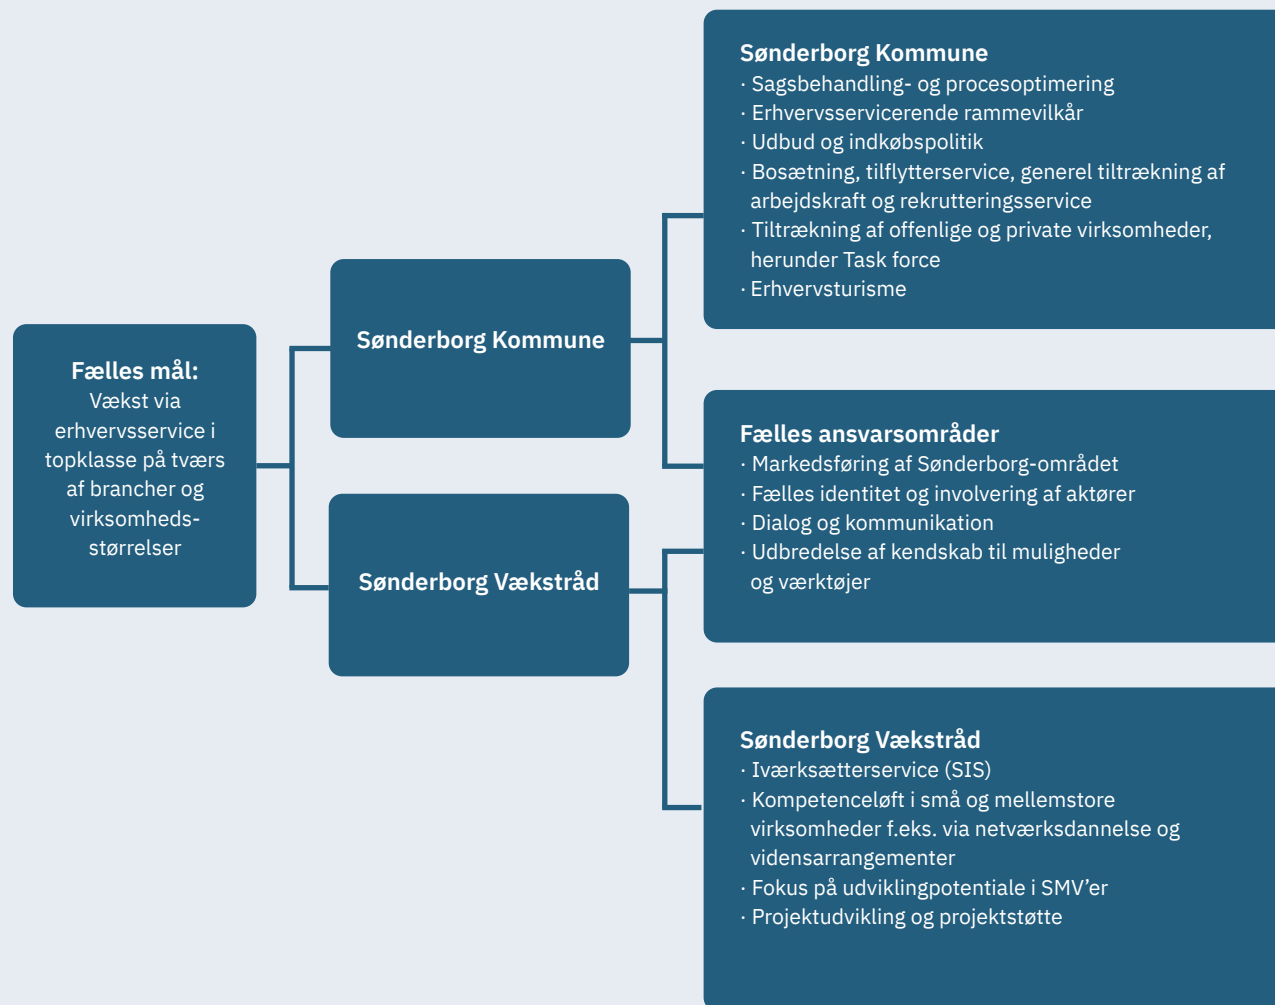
Fælles mål:
Vækst via erhvervsservice i topklasse på tværs af brancher og virksomhedsstørrelser

Sønderborg Kommune

Sønderborg Vækstråd

Sønderborg Kommune
· Sagsbehandling- og procesoptimering
· Erhvervsservicerende rammevilkår
· Udbud og indkøbspolitik
· Bosætning, tilflytterservice, generel tiltrækning af arbejdskraft og rekrutteringsservice
· Tiltrækning af offenlige og private virksomheder, herunder Task force
· Erhvervsturisme

Fælles ansvarsområder
· Markedsføring af Sønderborg-området
· Fælles identitet og involvering af aktører
· Dialog og kommunikation
· Udbredelse af kendskab til muligheder og værktøjer

Sønderborg Vækstråd
· Iværksætterservice (SIS)
· Kompetenceløft i små og mellemstore virksomheder f.eks. via netværksdannelse og vidensarrangementer
· Fokus på udviklingpotentiale i SMV'er
· Projektudvikling og projektstøtte